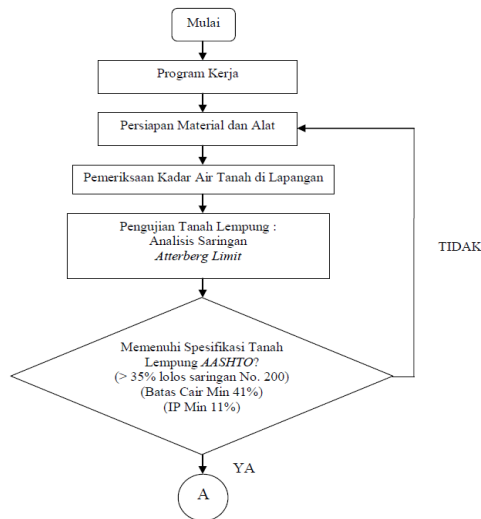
Mulai

Program Kerja

Persiapan Material dan Alat

Pemeriksaan Kadar Air Tanah di Lapangan

Pengujian Tanah Lempung :
Analisis Saringan
Atterberg Limit

TIDAK

Memenuhi Spesifikasi Tanah Lempung AASHTO?
(> 35% lolos saringan No. 200)
(Batas Cair Min 41%)
(IP Min 11%)

YA

A